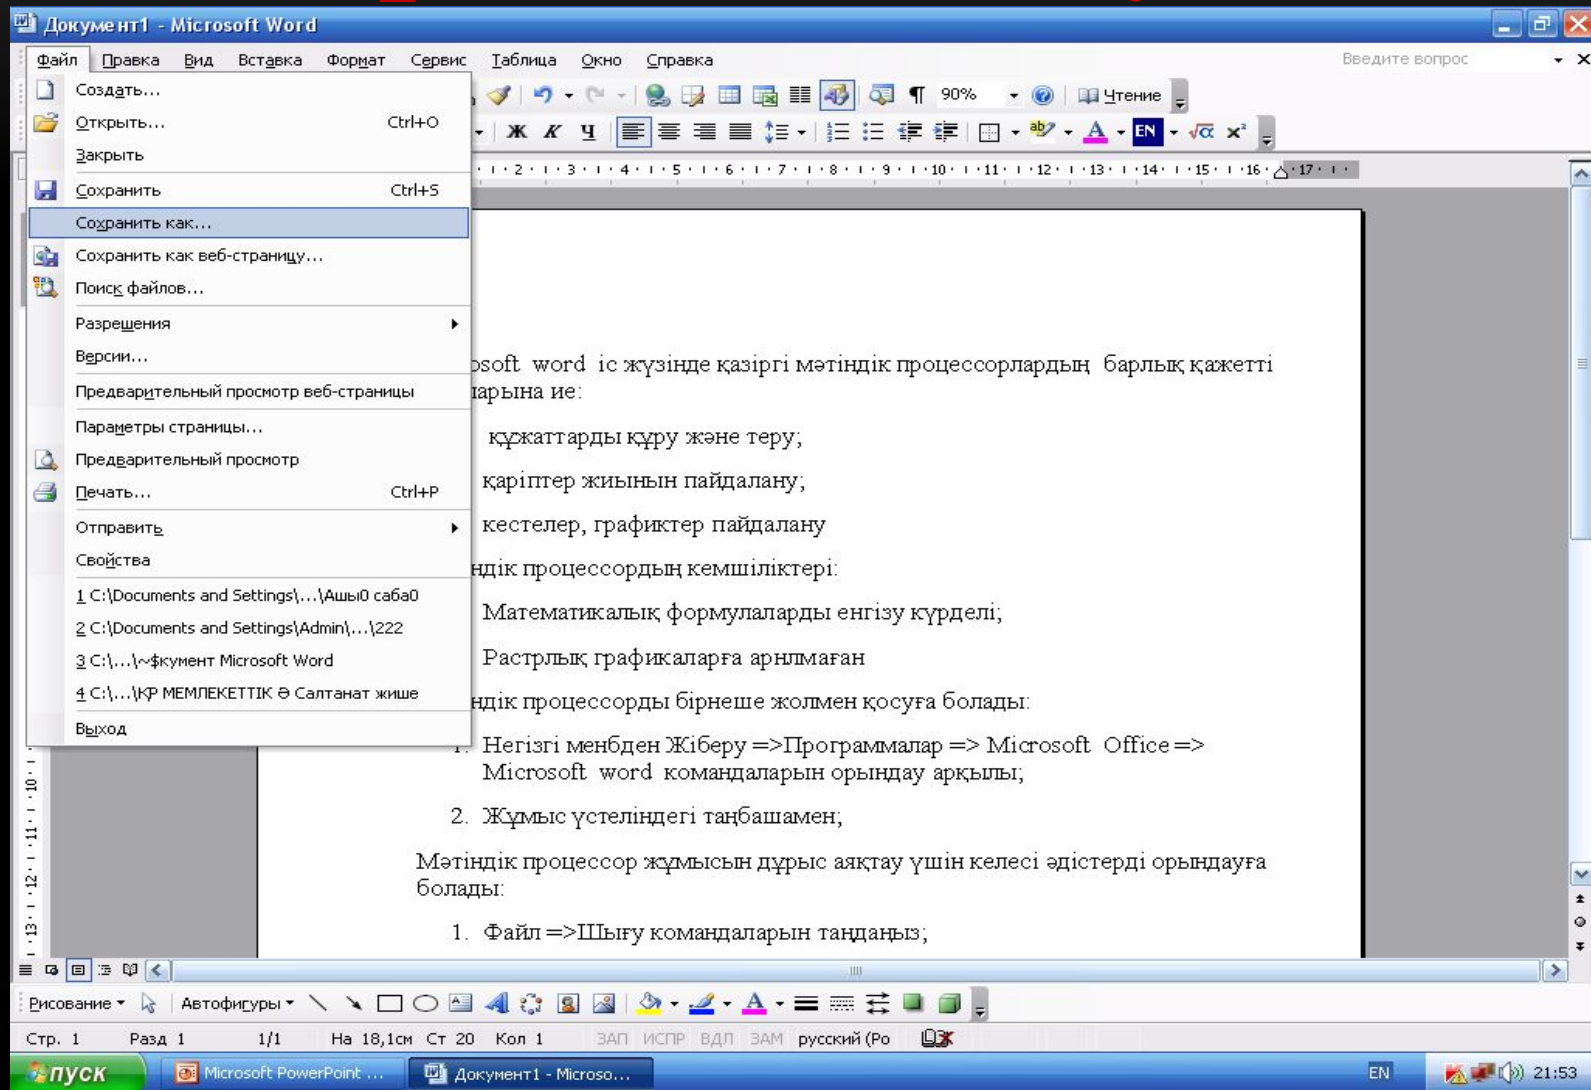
Документ1 - Microsoft Word

Файл Правка Вид Вставка Формат Сервис Таблица Окно Справка

Введите вопрос

90% Чтение

Ж К Ч EN

Создать...
Открыть... Ctrl+O
Закрыть
Сохранить Ctrl+S
Сохранить как...
Сохранить как веб-страницу...
Поиск файлов...
Разрешения
Версии...
Предварительный просмотр веб-страницы
Параметры страницы...
Предварительный просмотр
Печать... Ctrl+P
Отправить
Свойства
1 C:\Documents and Settings\...\Ашы0 саба0
2 C:\Documents and Settings\Admin\...\222
3 C:\...\~$кумент Microsoft Word
4 C:\...\ҚР МЕМЛЕКЕТТІК Ә Салтанат жише
Выход

osoft word іс жүзінде қазіргі мәтіндік процессорлардың барлық қажетті арына ие:

құжаттарды құру және теру;

қаріптер жиынын пайдалану;

кестелер, графиктер пайдалану

ндік процессордың кемшіліктері:

Математикалық формулаларды енгізу күрделі;

Растрлық графикаларға арнлмаған

ндік процессорды бірнеше жолмен қосуға болады:

1. Негізгі менбден Жіберу =>Программалар => Microsoft Office => Microsoft word командаларын орындау арқылы;

2. Жұмыс үстеліндегі таңбашамен;

Мәтіндік процессор жұмысын дұрыс аяқтау үшін келесі әдістерді орындауға болады:

1. Файл =>Шығу командаларын таңдаңыз;

Рисование Автофигуры

Стр. 1 Разд 1 1/1 На 18,1см Ст 20 Кол 1 ЗАП ИСПР ВДЛ ЗАМ русский (Ро

пуск Microsoft PowerPoint ... Документ1 - Microso... EN 21:53